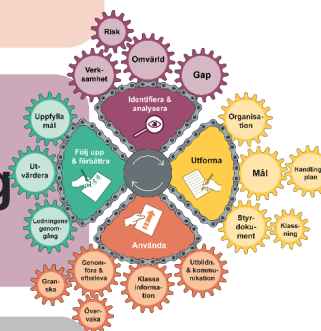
Risk

Omvärld

Verksamhet

Gap

Identifiera & analysera

Uppfylla mål

Utvärdera

Ledningens genomgång

Följ upp & förbättra

Organisation

Utforma

Mål

Handlingsplan

Styrdokument

Klassning

Använda

Genomföra & efterleva

Granska

Övervaka

Klassa information

Utbildning & kommunikation